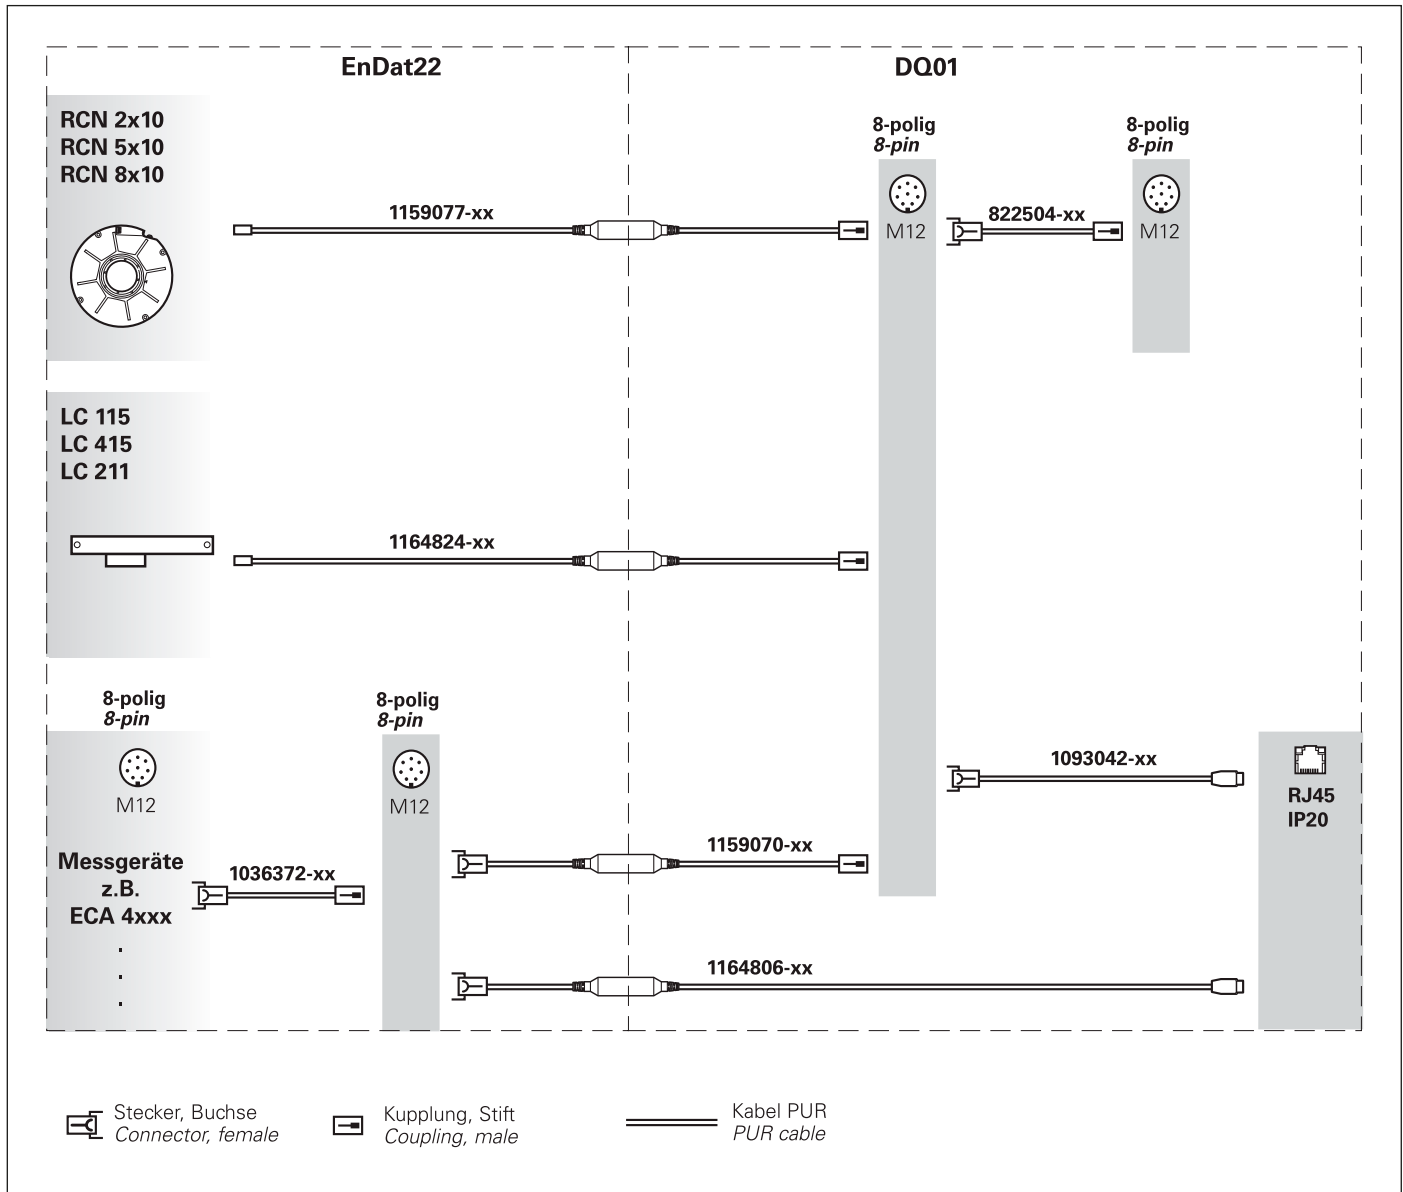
EnDat22

DQ01

RCN 2x10
RCN 5x10
RCN 8x10

1159077-xx

8-polig
*8-pin*

M12

822504-xx

8-polig
*8-pin*

M12

LC 115
LC 415
LC 211

1164824-xx

8-polig
*8-pin*

M12

8-polig
*8-pin*

M12

1093042-xx

RJ45
IP20

1159070-xx

Messgeräte
z.B.
ECA 4xxx
.
.
.

1036372-xx

1164806-xx

Stecker, Buchse
*Connector, female*

Kupplung, Stift
*Coupling, male*

Kabel PUR
*PUR cable*